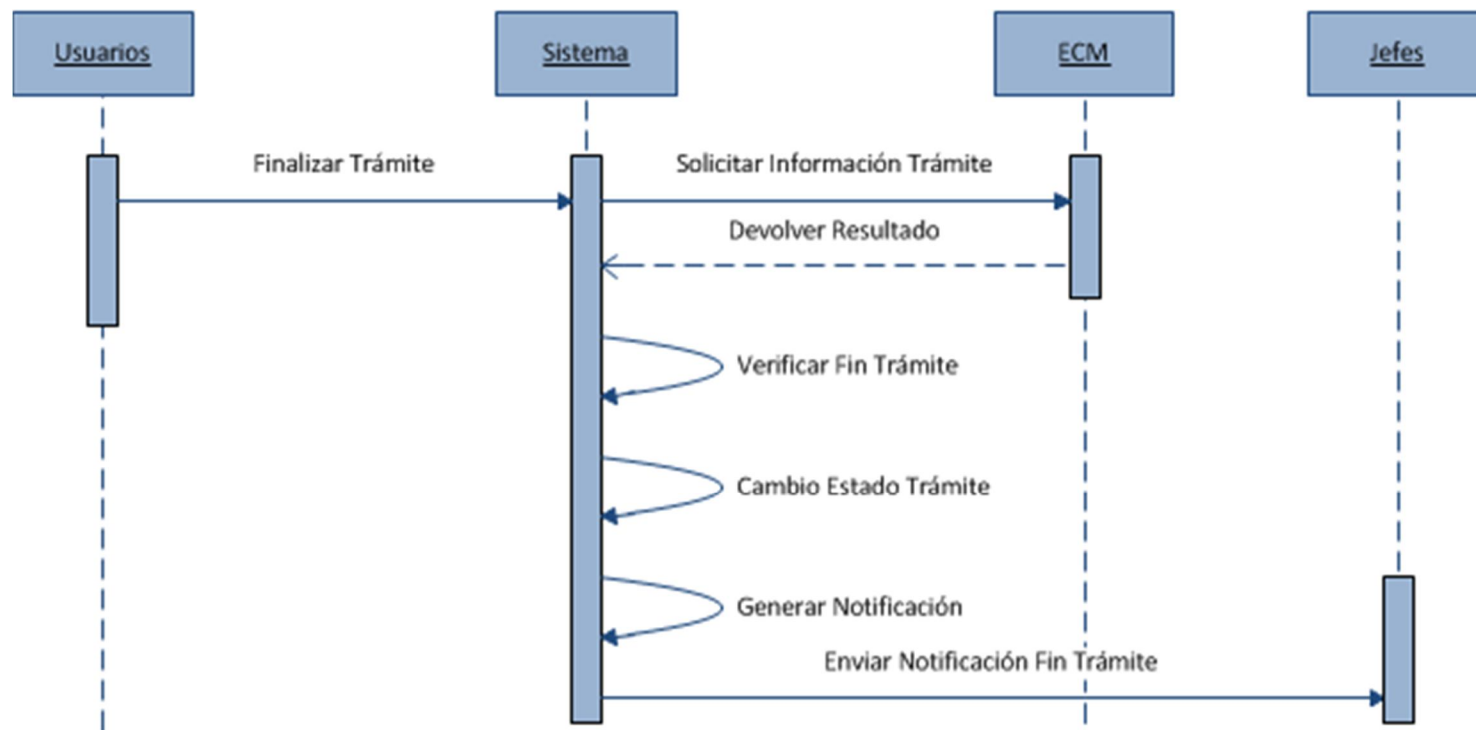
Usuarios

Sistema

ECM

Jefes

Finalizar Trámite

Solicitar Información Trámite

Devolver Resultado

Verificar Fin Trámite

Cambio Estado Trámite

Generar Notificación

Enviar Notificación Fin Trámite